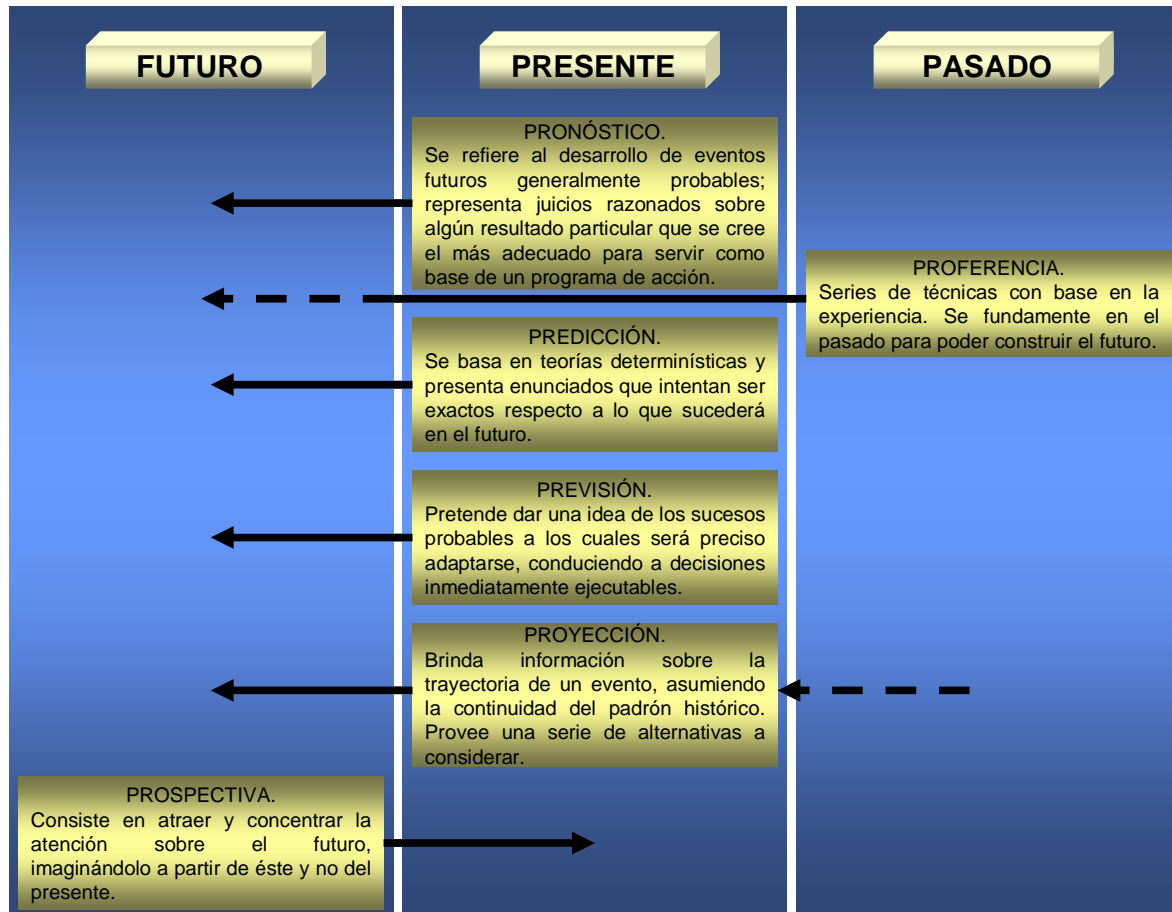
FUTURO

PRESENTE

PASADO

PRONÓSTICO.
Se refiere al desarrollo de eventos futuros generalmente probables; representa juicios razonados sobre algún resultado particular que se cree el más adecuado para servir como base de un programa de acción.

PROFERENCIA.
Series de técnicas con base en la experiencia. Se fundamente en el pasado para poder construir el futuro.

PREDICCIÓN.
Se basa en teorías determinísticas y presenta enunciados que intentan ser exactos respecto a lo que sucederá en el futuro.

PREVISIÓN.
Pretende dar una idea de los sucesos probables a los cuales será preciso adaptarse, conduciendo a decisiones inmediatamente ejecutables.

PROYECCIÓN.
Brinda información sobre la trayectoria de un evento, asumiendo la continuidad del padrón histórico. Provee una serie de alternativas a considerar.

PROSPECTIVA.
Consiste en atraer y concentrar la atención sobre el futuro, imaginándolo a partir de éste y no del presente.